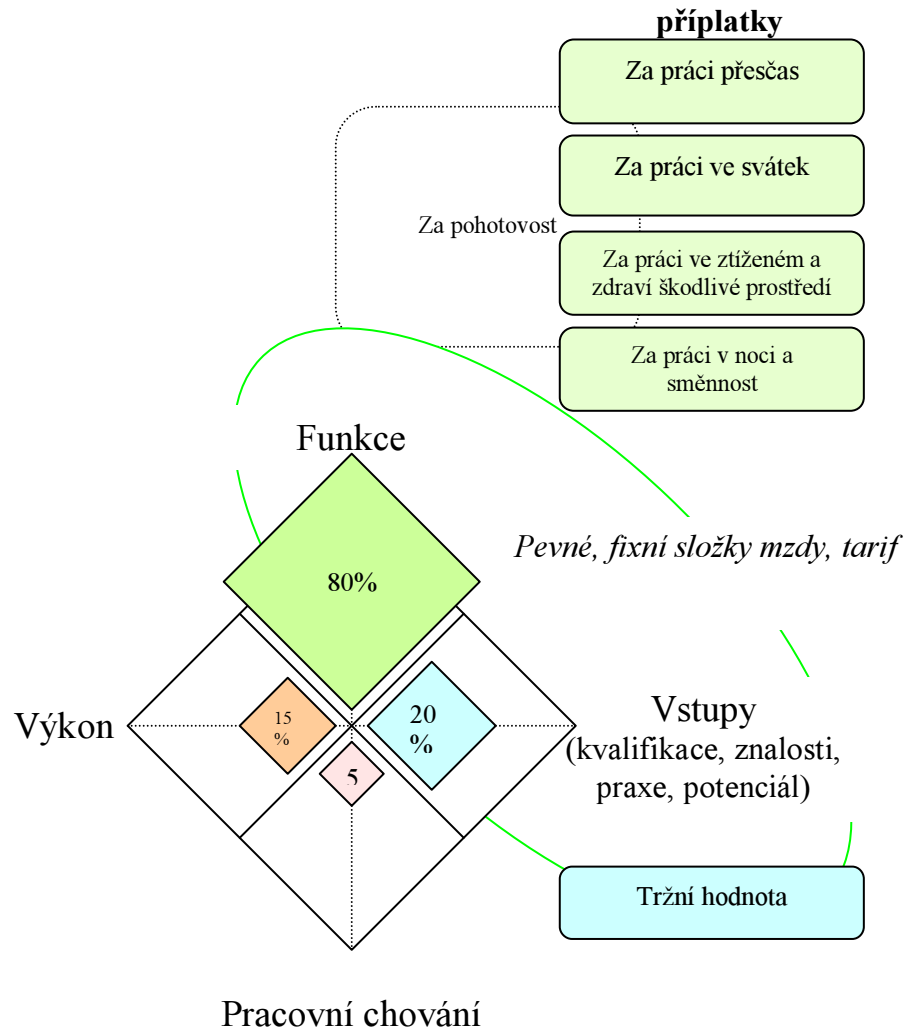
příplatky

Za práci přesčas

Za práci ve svátek

Za pohotovost

Za práci ve ztíženém a zdraví škodlivé prostředí

Za práci v noci a směnnost

Funkce

Pevné, fixní složky mzdy, tarif

80%

Výkon

15 %

20 %

5

Vstupy (kvalifikace, znalosti, praxe, potenciál)

Tržní hodnota

Pracovní chování